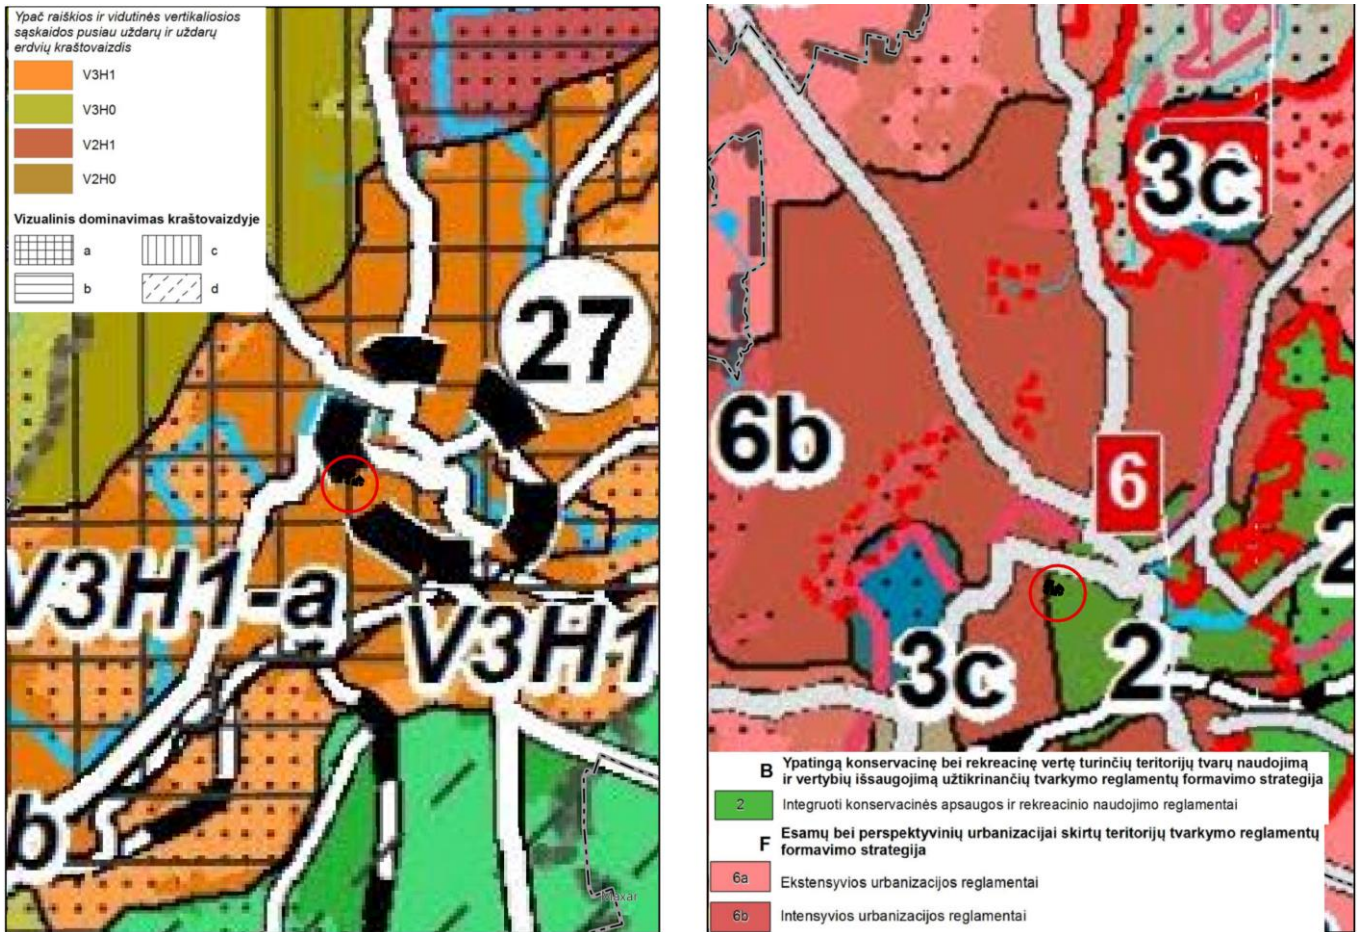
Ypač raiškios ir vidutinės vertikaliosios sąskaidos pusiau uždarų ir uždarų erdvių kraštovaizdis

V3H1

V3H0

V2H1

V2H0

Vizualinis dominavimas kraštovaizdyje

a

c

b

d

27

V3H1-a

V3H1

b

Maxar

3c

6b

6

3c

2

2

B Ypatingą konservacinę bei rekreacinę vertę turinčių teritorijų tvarų naudojimą ir vertybių išsaugojimą užtikrinančių tvarkymo reglamentų formavimo strategija

2 Integruoti konservacinės apsaugos ir rekreacinio naudojimo reglamentai

F Esamų bei perspektyvinių urbanizacijai skirtų teritorijų tvarkymo reglamentų formavimo strategija

6a Ekstensyvios urbanizacijos reglamentai

6b Intensyvios urbanizacijos reglamentai